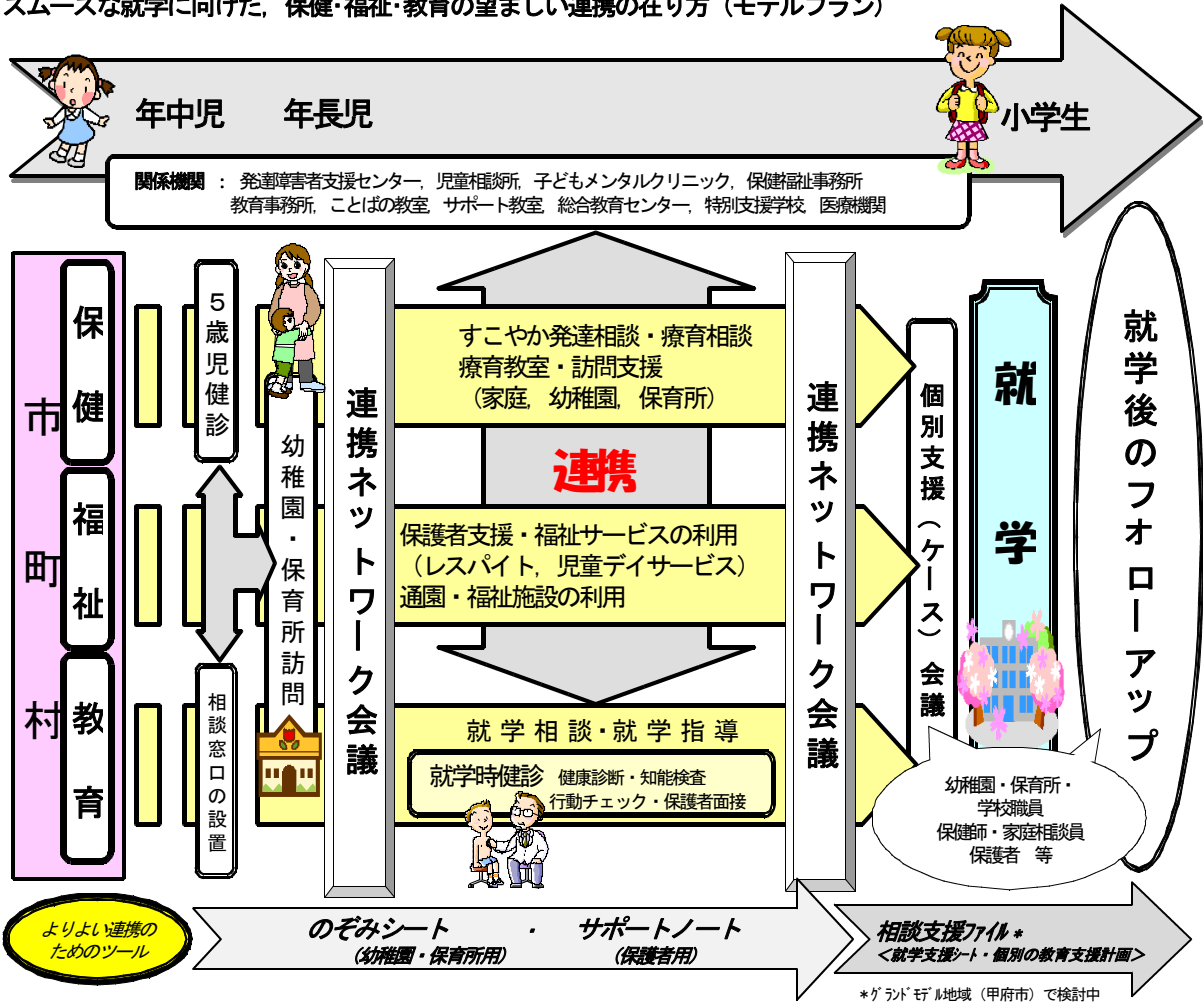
スムーズな就学に向けた，保健・福祉・教育の望ましい連携の在り方（モデルプラン）

年中児　年長児

小学生

関係機関：発達障害者支援センター，児童相談所，子どもメンタルクリニック，保健福祉事務所
教育事務所，ことばの教室，サポート教室，総合教育センター，特別支援学校，医療機関

市町村

保健

福祉

教育

５歳児健診

相談窓口の設置

幼稚園・保育所訪問

連携ネットワーク会議

すこやか発達相談・療育相談
療育教室・訪問支援
（家庭，幼稚園，保育所）

連携

保護者支援・福祉サービスの利用
（レスパイト，児童デイサービス）
通園・福祉施設の利用

就学相談・就学指導

就学時健診　健康診断・知能検査
行動チェック・保護者面接

連携ネットワーク会議

個別支援（ケース）会議

就学

就学後のフォローアップ

幼稚園・保育所・
学校職員
保健師・家庭相談員
保護者　等

よりよい連携のためのツール

のぞみシート　・　サポートノート
（幼稚園・保育所用）　（保護者用）

相談支援ファイル＊
＜就学支援シート・個別の教育支援計画＞

＊グランドモデル地域（甲府市）で検討中